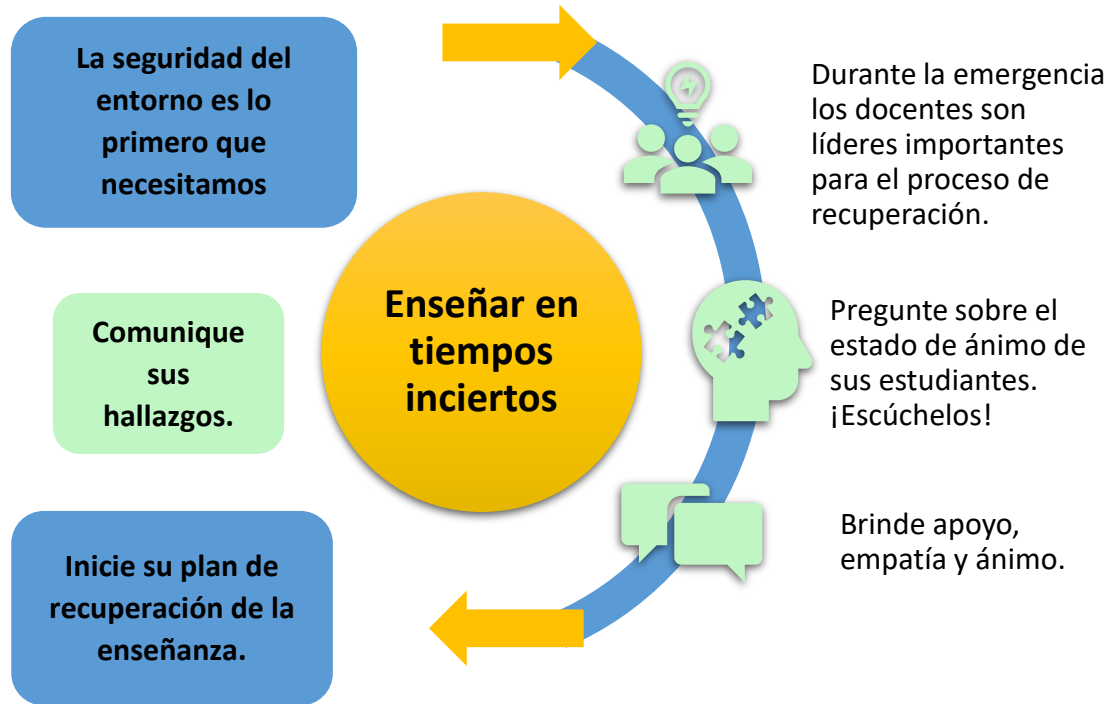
La seguridad del entorno es lo primero que necesitamos

Enseñar en tiempos inciertos

Comunique sus hallazgos.

Inicie su plan de recuperación de la enseñanza.

Durante la emergencia los docentes son líderes importantes para el proceso de recuperación.

Pregunte sobre el estado de ánimo de sus estudiantes. ¡Escúchelos!

Brinde apoyo, empatía y ánimo.